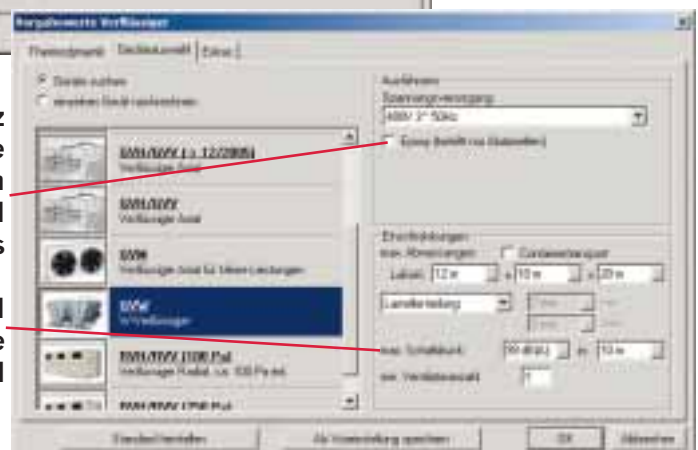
Ausgewählte Verflüssiger

Planungswerte | Geräteauswahl | Extras

Geräte suchen
einzelnes Gerät auslegen

GVH/GVV (...) 12/2005
Verflüssiger Axial

GVH/GVV
Verflüssiger Axial

GVW
Verflüssiger Axial für kleine Leistungen

GVW
V-Verflüssiger

GVH/GVV (100 Pa)
Verflüssiger Radial, ca. 100 Pa ext.

GVH/GVV (250 Pa)

Ausführung
Spannungsversorgung
400V 3~ 50Hz

Einsatz (Betrieb mit Stufenreglern)

Einschränkungen
max. Abmessungen
Containertransport
Länge: 12 m x 10 m x 20 m

Landleitung

max. Schalldruck 50 dB(A) in 10 m
min. Ventilatorenanzahl 1

Standard herstellen | Als Voreinstellung speichern | OK | Abbrechen

z
e
n
l
s

l
e
l